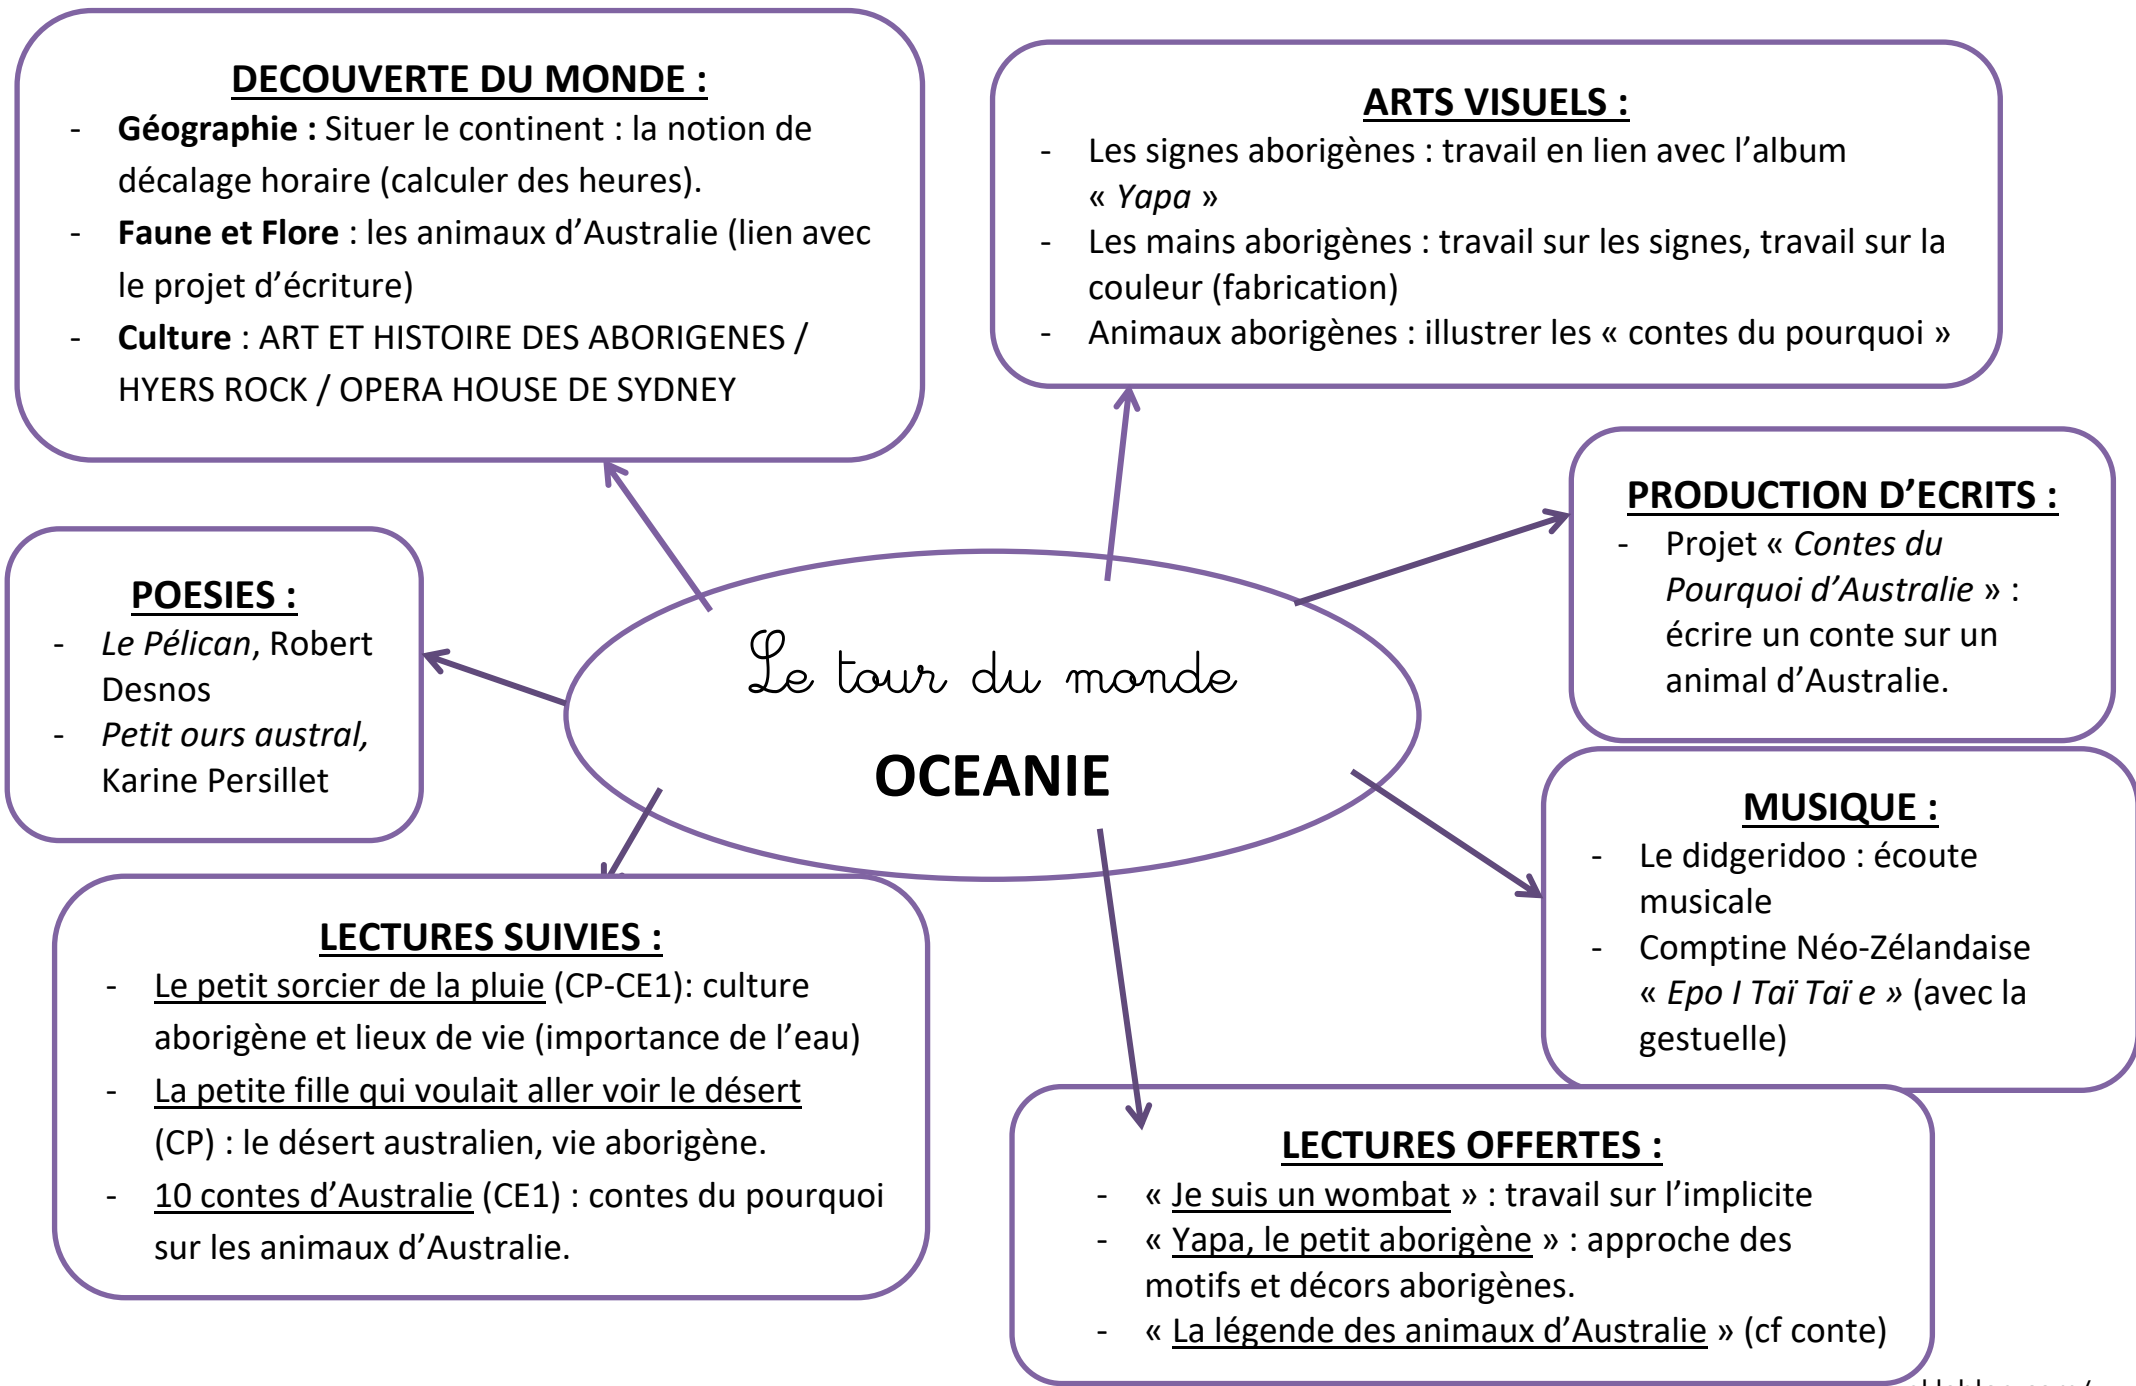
**DECOUVERTE DU MONDE :**
- **Géographie :** Situer le continent : la notion de décalage horaire (calculer des heures).
- **Faune et Flore** : les animaux d'Australie (lien avec le projet d'écriture)
- **Culture** : ART ET HISTOIRE DES ABORIGENES / HYERS ROCK / OPERA HOUSE DE SYDNEY

**ARTS VISUELS :**
- Les signes aborigènes : travail en lien avec l'album « *Yapa* »
- Les mains aborigènes : travail sur les signes, travail sur la couleur (fabrication)
- Animaux aborigènes : illustrer les « contes du pourquoi »

**PRODUCTION D'ECRITS :**
- Projet « *Contes du Pourquoi d'Australie* » : écrire un conte sur un animal d'Australie.

**POESIES :**
- *Le Pélican*, Robert Desnos
- *Petit ours austral,* Karine Persillet

Le tour du monde
**OCEANIE**

**MUSIQUE :**
- Le didgeridoo : écoute musicale
- Comptine Néo-Zélandaise « *Epo I Taï Taï e* » (avec la gestuelle)

**LECTURES SUIVIES :**
- Le petit sorcier de la pluie (CP-CE1): culture aborigène et lieux de vie (importance de l'eau)
- La petite fille qui voulait aller voir le désert (CP) : le désert australien, vie aborigène.
- 10 contes d'Australie (CE1) : contes du pourquoi sur les animaux d'Australie.

**LECTURES OFFERTES :**
- « Je suis un wombat » : travail sur l'implicite
- « Yapa, le petit aborigène » : approche des motifs et décors aborigènes.
- « La légende des animaux d'Australie » (cf conte)